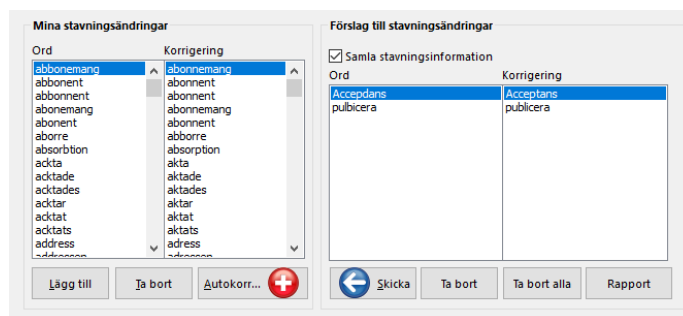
Mina stavningsändringar

| Ord | Korrigering |
|---|---|
| abbonemang | abonnemang |
| abbonent | abonnent |
| abbonnent | abonnent |
| abonemang | abonnemang |
| abonent | abonnent |
| aborre | abborre |
| absorbtion | absorption |
| ackta | akta |
| acktade | aktade |
| acktades | aktades |
| acktar | aktar |
| acktat | aktat |
| acktats | aktats |
| address | adress |
| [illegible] | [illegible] |

Lägg till | Ta bort | Autokorr...

Förslag till stavningsändringar

Samla stavningsinformation

| Ord | Korrigering |
|---|---|
| Accepdans | Acceptans |
| pulbicera | publicera |

Skicka | Ta bort | Ta bort alla | Rapport